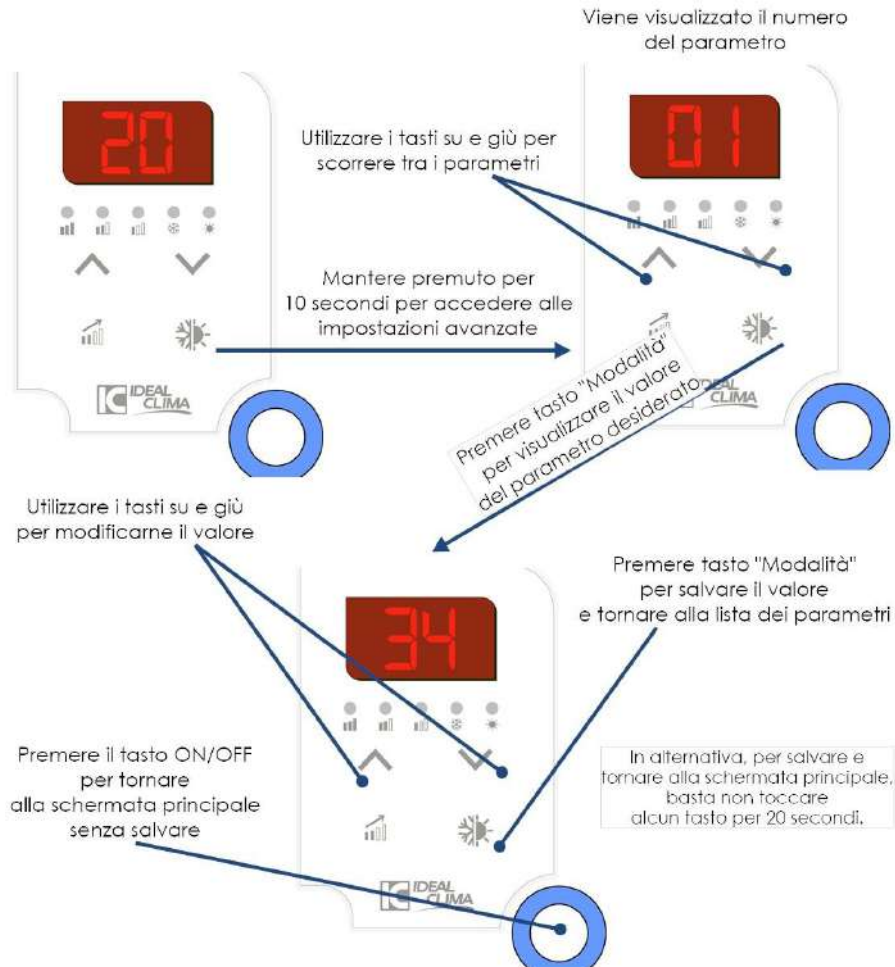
Viene visualizzato il numero del parametro

20

Utilizzare i tasti su e giù per scorrere tra i parametri

01

Mantere premuto per 10 secondi per accedere alle impostazioni avanzate

IDEAL CLIMA

IDEAL CLIMA

Premere tasto "Modalità" per visualizzare il valore del parametro desiderato

Utilizzare i tasti su e giù per modificarne il valore

Premere tasto "Modalità" per salvare il valore e tornare alla lista dei parametri

34

Premere il tasto ON/OFF per tornare alla schermata principale senza salvare

In alternativa, per salvare e tornare alla schermata principale, basta non toccare alcun tasto per 20 secondi.

IDEAL CLIMA